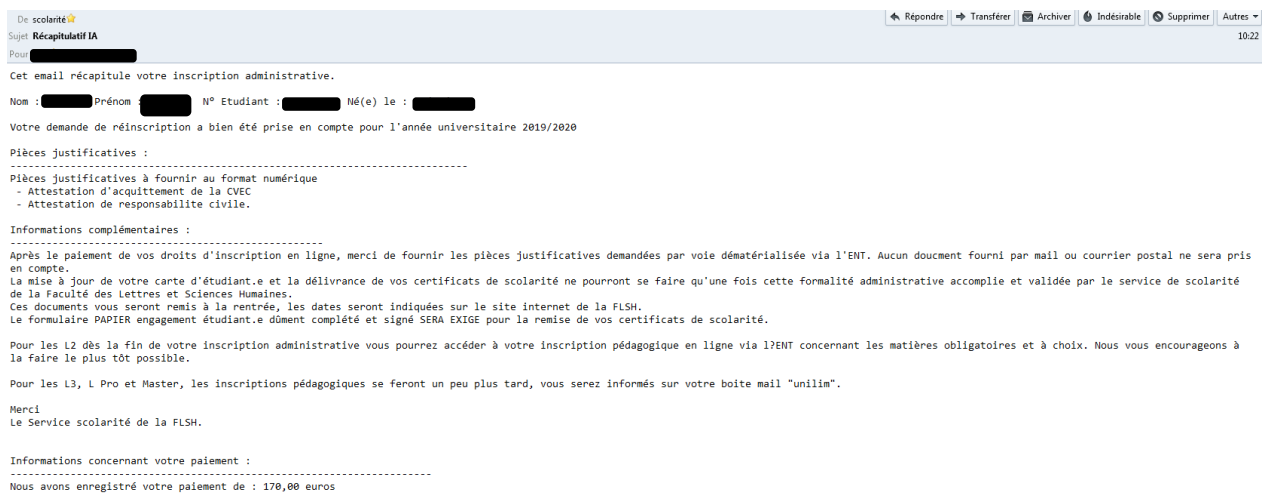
De scolarité
Sujet Récapitulatif IA
Pour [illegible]

Répondre | Transférer | Archiver | Indésirable | Supprimer | Autres
10:22

Cet email récapitule votre inscription administrative.

Nom : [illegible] Prénom : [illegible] N° Etudiant : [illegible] Né(e) le : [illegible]

Votre demande de réinscription a bien été prise en compte pour l'année universitaire 2019/2020

Pièces justificatives :
------------------------------------------------------------------------
Pièces justificatives à fournir au format numérique
- Attestation d'acquittement de la CVEC
- Attestation de responsabilite civile.

Informations complémentaires :
------------------------------------------------
Après le paiement de vos droits d'inscription en ligne, merci de fournir les pièces justificatives demandées par voie dématérialisée via l'ENT. Aucun doucment fourni par mail ou courrier postal ne sera pris en compte.
La mise à jour de votre carte d'étudiant.e et la délivrance de vos certificats de scolarité ne pourront se faire qu'une fois cette formalité administrative accomplie et validée par le service de scolarité de la Faculté des Lettres et Sciences Humaines.
Ces documents vous seront remis à la rentrée, les dates seront indiquées sur le site internet de la FLSH.
Le formulaire PAPIER engagement étudiant.e dûment complété et signé SERA EXIGE pour la remise de vos certificats de scolarité.

Pour les L2 dès la fin de votre inscription administrative vous pourrez accéder à votre inscription pédagogique en ligne via l?ENT concernant les matières obligatoires et à choix. Nous vous encourageons à la faire le plus tôt possible.

Pour les L3, L Pro et Master, les inscriptions pédagogiques se feront un peu plus tard, vous serez informés sur votre boite mail "unilim".

Merci
Le Service scolarité de la FLSH

Informations concernant votre paiement :
------------------------------------------------------------------------
Nous avons enregistré votre paiement de : 170,00 euros